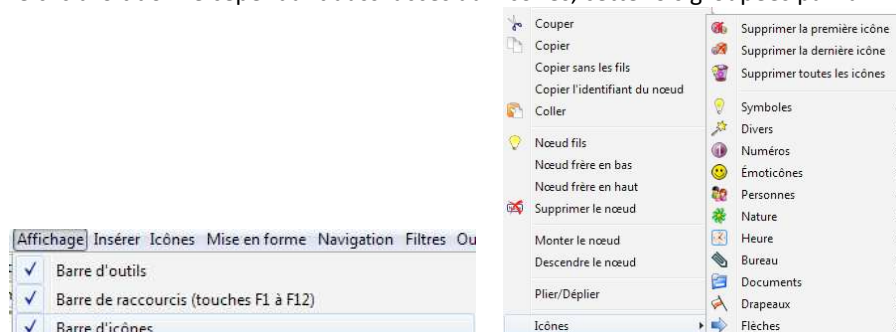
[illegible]

Couper
Copier
Copier sans les fils
Copier l'identifiant du nœud
Coller
Nœud fils
Nœud frère en bas
Nœud frère en haut
Supprimer le nœud
Monter le nœud
Descendre le nœud
Plier/Déplier
Icônes

Supprimer la première icône
Supprimer la dernière icône
Supprimer toutes les icônes
Symboles
Divers
Numéros
Émoticônes
Personnes
Nature
Heure
Bureau
Documents
Drapeaux
Flèches

Affichage Insérer Icônes Mise en forme Navigation Filtres Ou
✓ Barre d'outils
✓ Barre de raccourcis (touches F1 à F12)
✓ Barre d'icônes